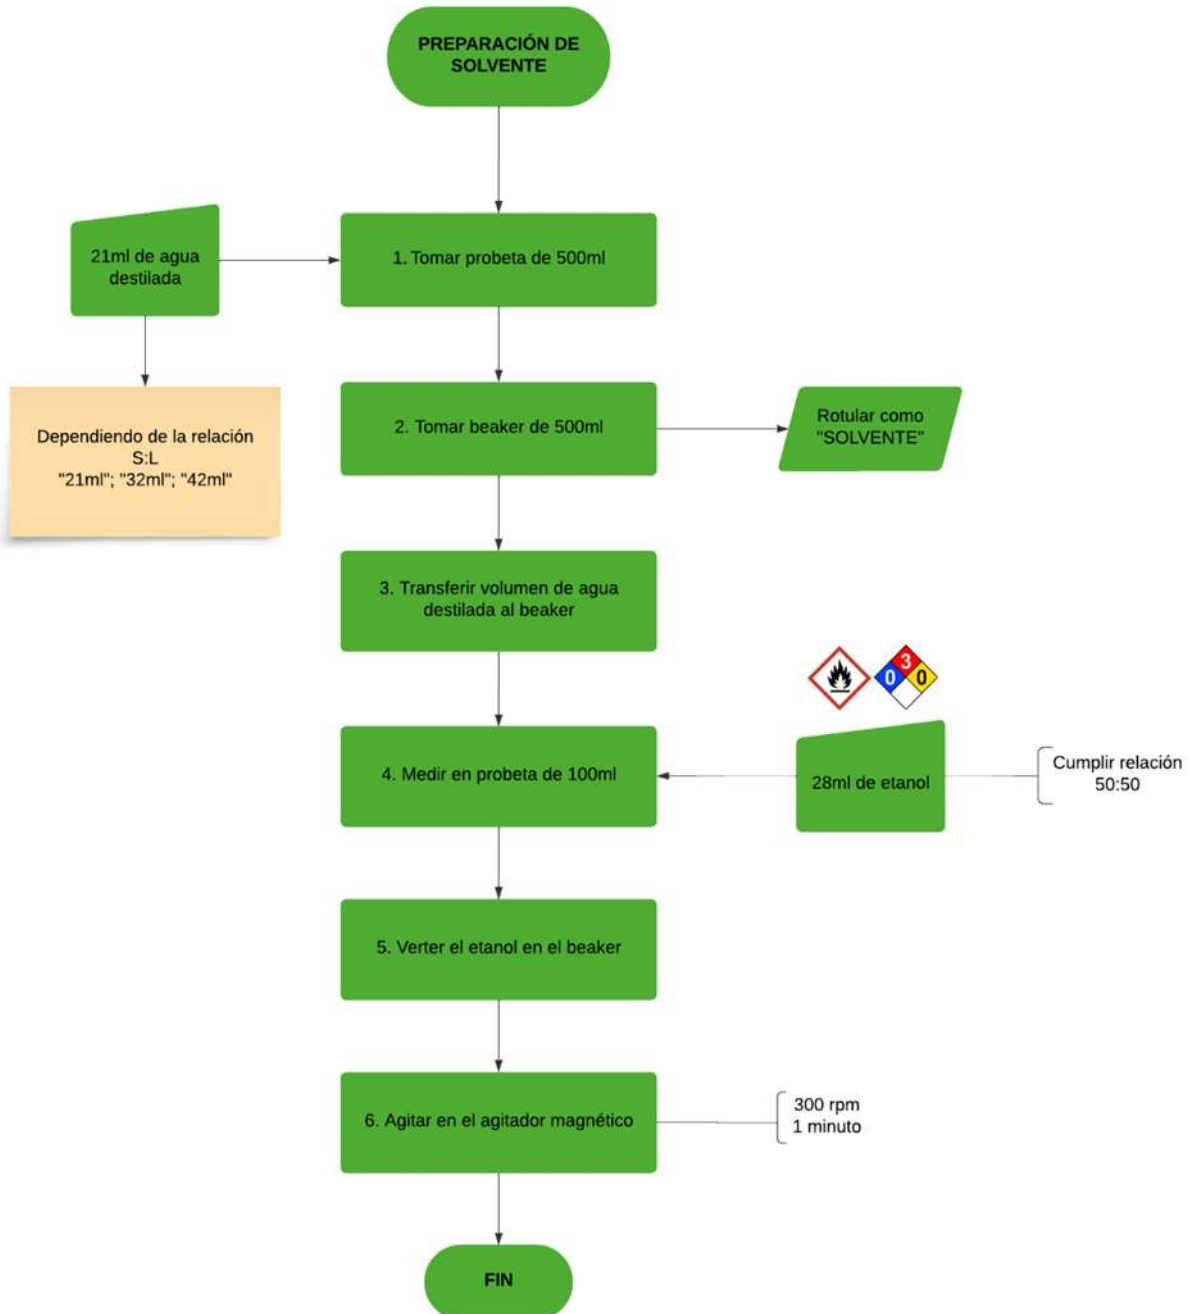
PREPARACIÓN DE SOLVENTE

21ml de agua destilada

1. Tomar probeta de 500ml

Dependiendo de la relación S:L "21ml"; "32ml"; "42ml"

2. Tomar beaker de 500ml

Rotular como "SOLVENTE"

3. Transferir volumen de agua destilada al beaker

3
0
0

4. Medir en probeta de 100ml

28ml de etanol

Cumplir relación 50:50

5. Verter el etanol en el beaker

6. Agitar en el agitador magnético

300 rpm
1 minuto

FIN